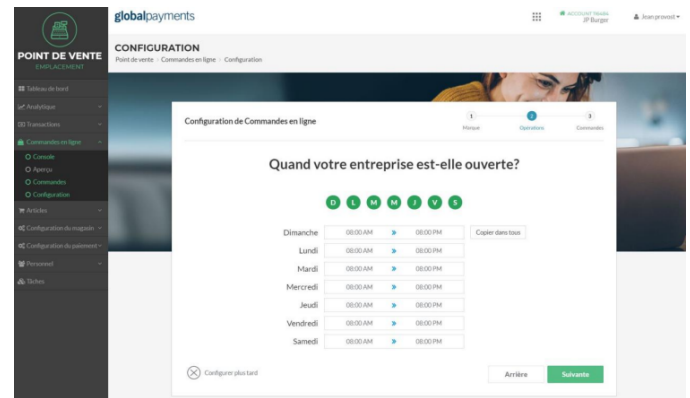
POINT DE VENTE
EMPLACEMENT

Tableau de bord
Analytique
Transactions
Commandes en ligne
Console
Aperçu
Commandes
Configuration
Articles
Configuration du magasin
Configuration du paiement
Personnel
Tâches

globalpayments

ACCOUNT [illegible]
JP Burger

Jean provost

CONFIGURATION
Point de vente > Commandes en ligne > Configuration

Configuration de Commandes en ligne

1 Marque
2 Opérations
3 Commandes

Quand votre entreprise est-elle ouverte?

D L M M J V S

| | | | | |
|---|---|---|---|---|
| Dimanche | 08:00 AM | » | 08:00 PM | Copier dans tous |
| Lundi | 08:00 AM | » | 08:00 PM | |
| Mardi | 08:00 AM | » | 08:00 PM | |
| Mercredi | 08:00 AM | » | 08:00 PM | |
| Jeudi | 08:00 AM | » | 08:00 PM | |
| Vendredi | 08:00 AM | » | 08:00 PM | |
| Samedi | 08:00 AM | » | 08:00 PM | |

Configurer plus tard

Arrière
Suivante